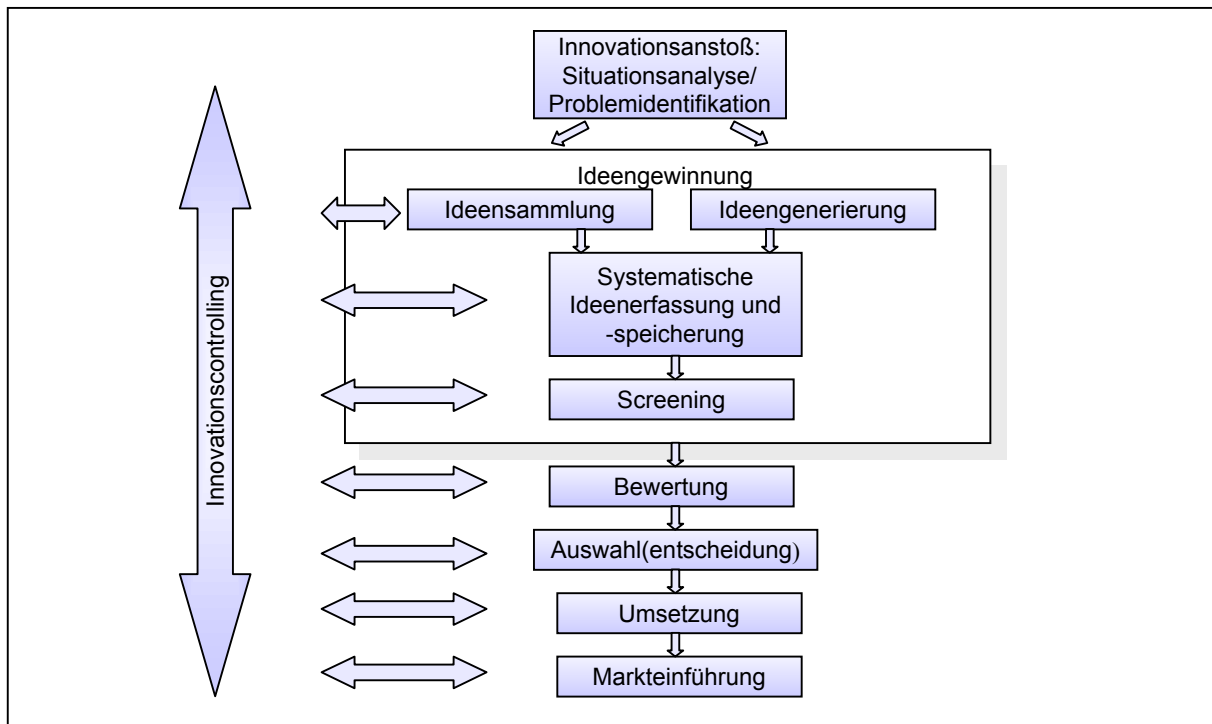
Innovationsanstoß: Situationsanalyse/ Problemidentifikation

Innovationscontrolling

Ideengewinnung

Ideensammlung

Ideengenerierung

Systematische Ideenerfassung und -speicherung

Screening

Bewertung

Auswahl(entscheidung)

Umsetzung

Markteinführung